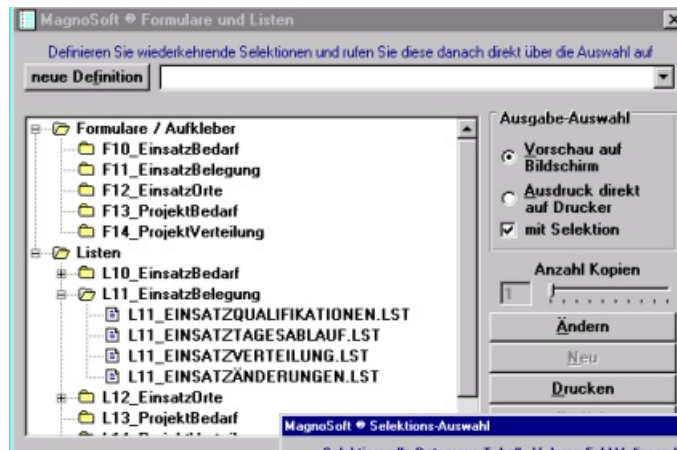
MagnoSoft ® Formulare und Listen

Definieren Sie wiederkehrende Selektionen und rufen Sie diese danach direkt über die Auswahl auf

neue Definition

Formulare / Aufkleber
F10_EinsatzBedarf
F11_EinsatzBelegung
F12_EinsatzOrte
F13_ProjektBedarf
F14_ProjektVerteilung
Listen
L10_EinsatzBedarf
L11_EinsatzBelegung
L11_EINSATZQUALIFIKATIONEN.LST
L11_EINSATZTAGESABLAUF.LST
L11_EINSATZVERTEILUNG.LST
L11_EINSATZÄNDERUNGEN.LST
L12_EinsatzOrte
L13_ProjektBedarf
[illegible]

Ausgabe-Auswahl
Vorschau auf Bildschirm
Ausdruck direkt auf Drucker
mit Selektion

Anzahl Kopien
1

Ändern
Neu
Drucken

MagnoSoft ® Selektions-Auswahl
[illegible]